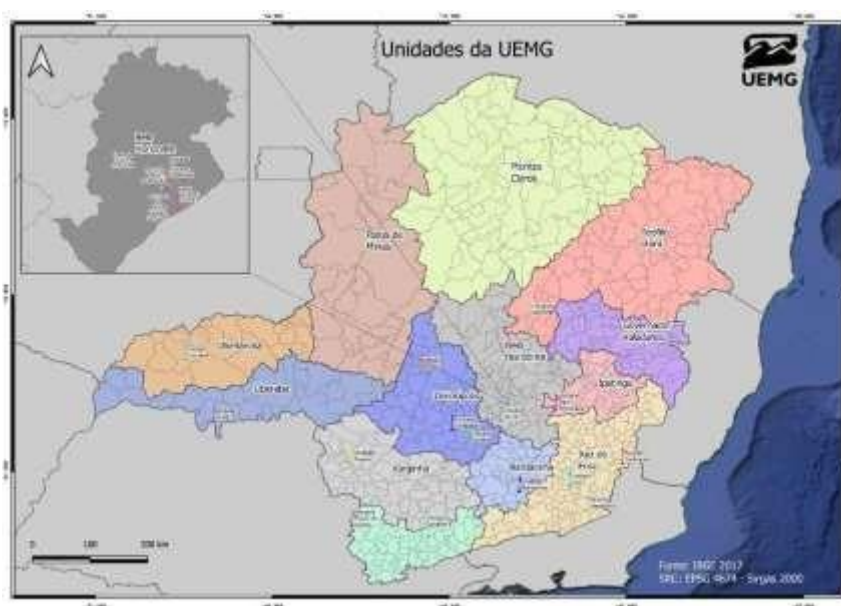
Unidades da UEMG

UEMG

Montes Claros

Teófilo Otoni

Patos de Minas

Governador Valadares

Belo Horizonte

Frutal

Ipatinga

Uberaba

Divinópolis

Varginha

Barbacena

Ubá

0 100 200 km

Fonte: IBGE 2017
SRC: EPSG 4674 - Sirgas 2000